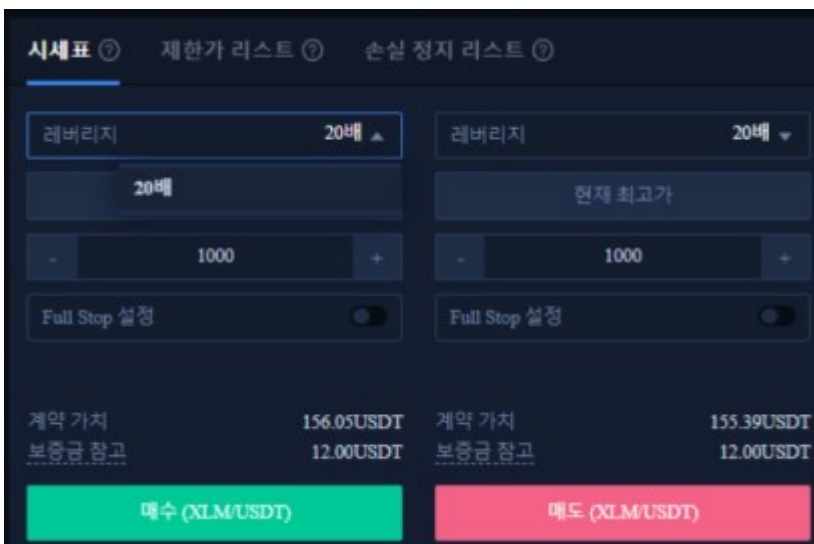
시세표 ⓘ 제한가 리스트 ⓘ 손실 정지 리스트 ⓘ

레버리지 20배

20배

- 1000 +

Full Stop 설정

계약 가치 156.05USDT
보증금 참고 12.00USDT

매수 (XLM/USDT)

레버리지 20배

현재 최고가

- 1000 +

Full Stop 설정

계약 가치 155.39USDT
보증금 참고 12.00USDT

매도 (XLM/USDT)